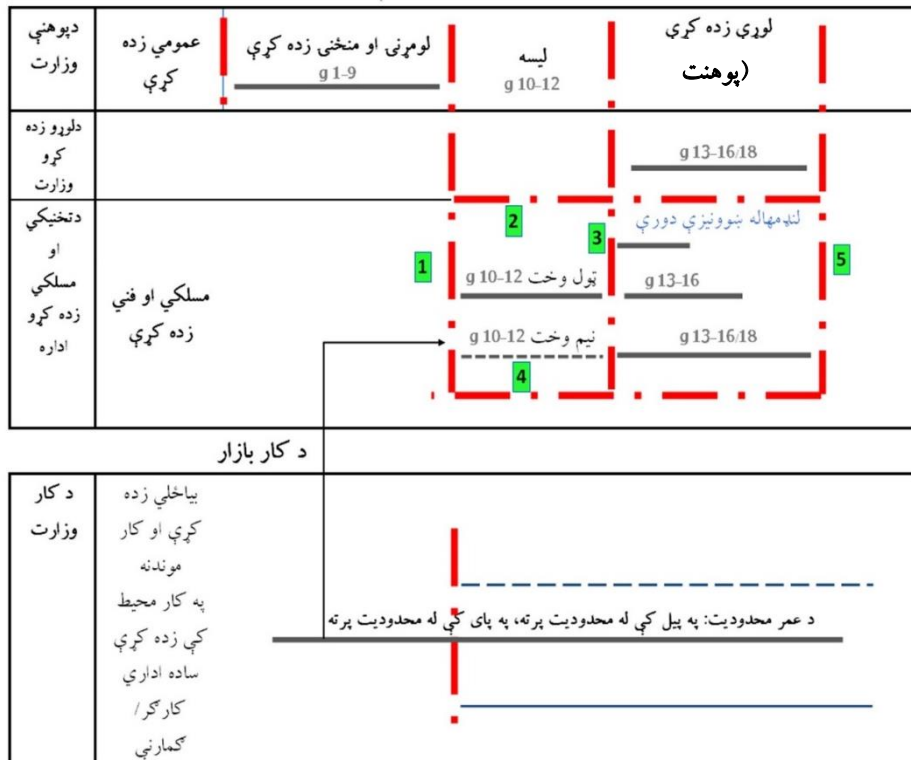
| دپوهنې وزارت | عمومي زده کړې | لومړنی او منځنی زده کړې g 1-9 | لیسه g 10-12 | لوړې زده کړې (پوهنت |
|---|---|---|---|---|
| دلوړو زده کړو وزارت | | | | g 13-16/18 |
| دتخنیکي او مسلکي زده کړو اداره | مسلکي او فني زده کړې | 1 | 2 ټول وخت 10-12 g نیم وخت 10-12 g 4 | 3 لنډمهاله ښوونیزې دورې g 13-16 g 13-16/18 5 |

د کار بازار

| د کار وزارت | بیاځلي زده کړې او کار موندنه په کار محیط کې زده کړې ساده اداري کارګر / ګمارنې | د عمر محدودیت: په پیل کې له محدودیت پرته، په پای کې له محدودیت پرته |
|---|---|---|